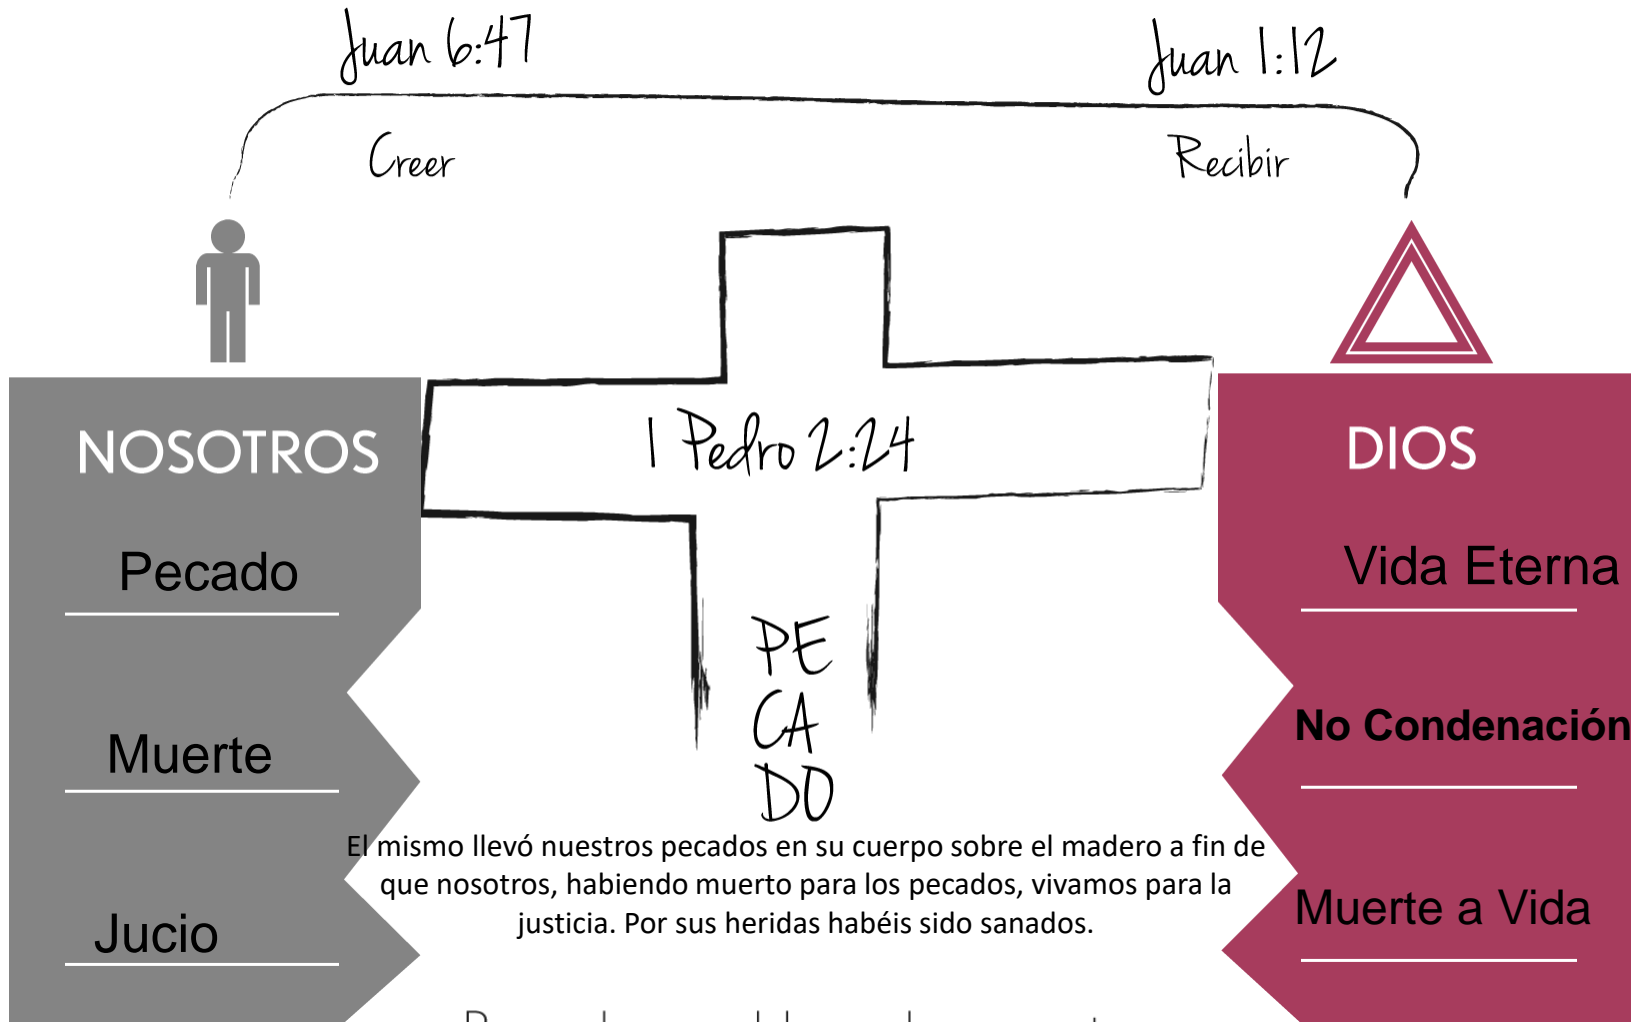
Juan 6:47

Juan 1:12

Creer

Recibir

NOSOTROS

Pecado

Muerte

Jucio

I Pedro 2:24

PE
CA
DO

El mismo llevó nuestros pecados en su cuerpo sobre el madero a fin de que nosotros, habiendo muerto para los pecados, vivamos para la justicia. Por sus heridas habéis sido sanados.

DIOS

Vida Eterna

No Condenación

Muerte a Vida

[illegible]